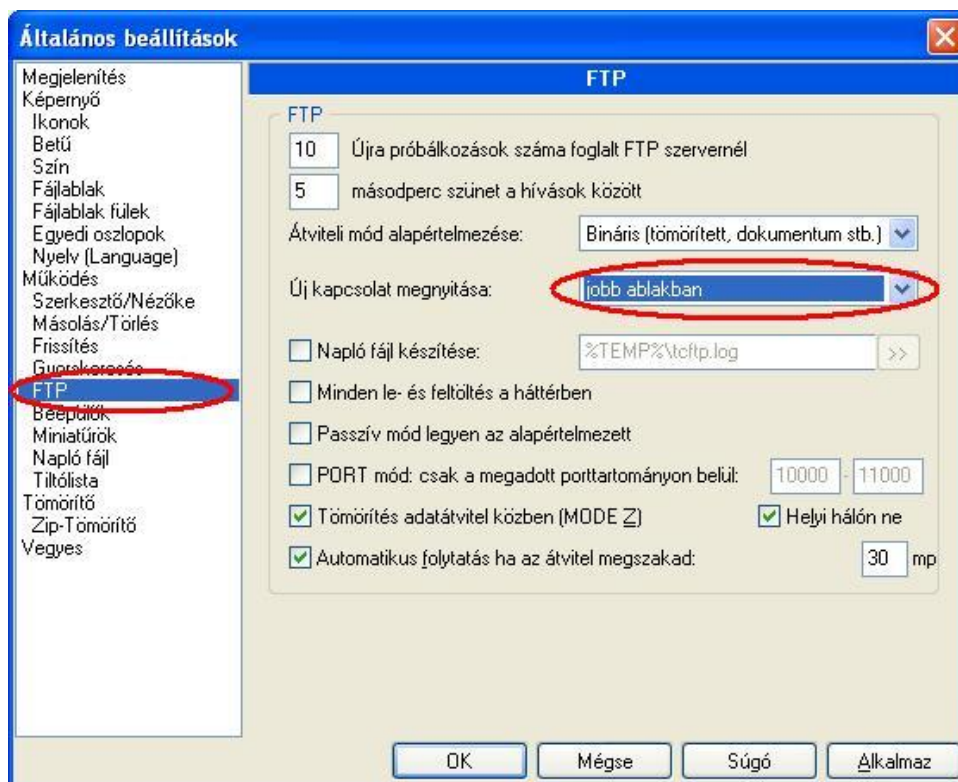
Általános beállítások

Megjelenítés
Képernyő
Ikonok
Betű
Szín
Fájlablak
Fájlablak fülek
Egyedi oszlopok
Nyelv (Language)
Működés
Szerkesztő/Nézőke
Másolás/Törlés
Frissítés
Gyorskeresés
FTP
Beépülők
Miniatűrök
Napló fájl
Tiltólista
Tömörítő
Zip-Tömörítő
Vegyes

FTP

FTP
10 Újra próbálkozások száma foglalt FTP szervernél
5 másodperc szünet a hívások között
Átviteli mód alapértelmezése: Bináris (tömörített, dokumentum stb.)
Új kapcsolat megnyitása: jobb ablakban
Napló fájl készítése: %TEMP%\tcftp.log >>
Minden le- és feltöltés a háttérben
Passzív mód legyen az alapértelmezett
PORT mód: csak a megadott porttartományon belül: 10000 - 11000
Tömörítés adatátvitel közben (MODE Z)
Helyi hálón ne
Automatikus folytatás ha az átvitel megszakad: 30 mp

OK
Mégse
Súgó
Alkalmaz